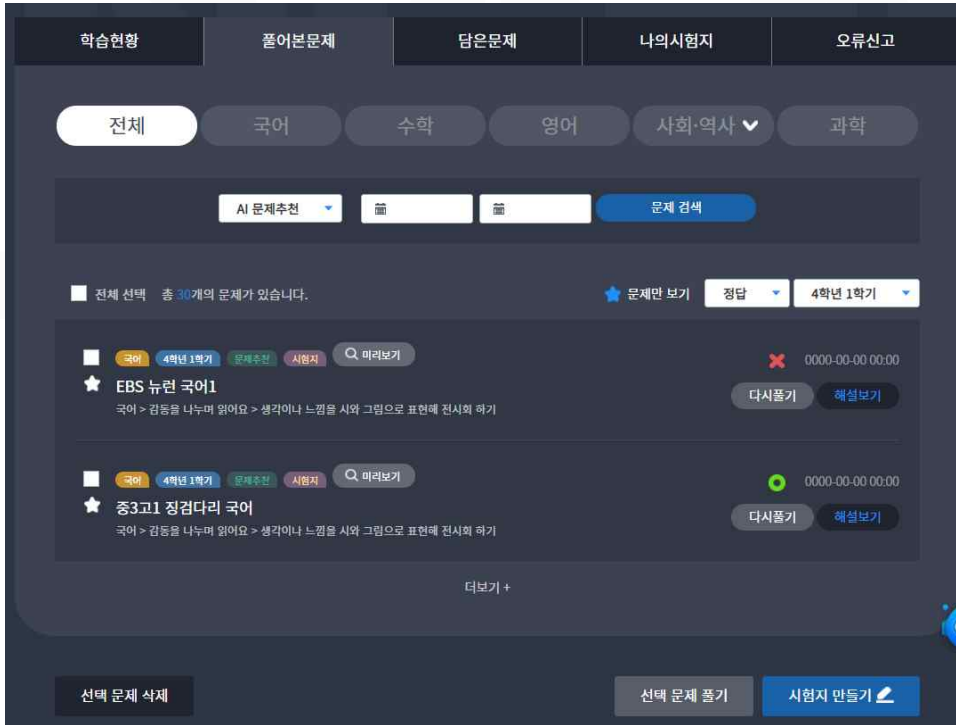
학습현황 | 풀어본문제 | 담은문제 | 나의시험지 | 오류신고

전체 | 국어 | 수학 | 영어 | 사회·역사 | 과학

AI 문제추천

문제 검색

전체 선택 총 30개의 문제가 있습니다.

문제만 보기

정답

4학년 1학기

국어 4학년 1학기 문제추천 시험지 미리보기

EBS 뉴런 국어1

국어 > 감동을 나누며 읽어요 > 생각이나 느낌을 시와 그림으로 표현해 전시회 하기

0000-00-00 00:00

다시풀기 해설보기

국어 4학년 1학기 문제추천 시험지 미리보기

중3고1 징검다리 국어

국어 > 감동을 나누며 읽어요 > 생각이나 느낌을 시와 그림으로 표현해 전시회 하기

0000-00-00 00:00

다시풀기 해설보기

더보기 +

선택 문제 삭제

선택 문제 풀기

시험지 만들기